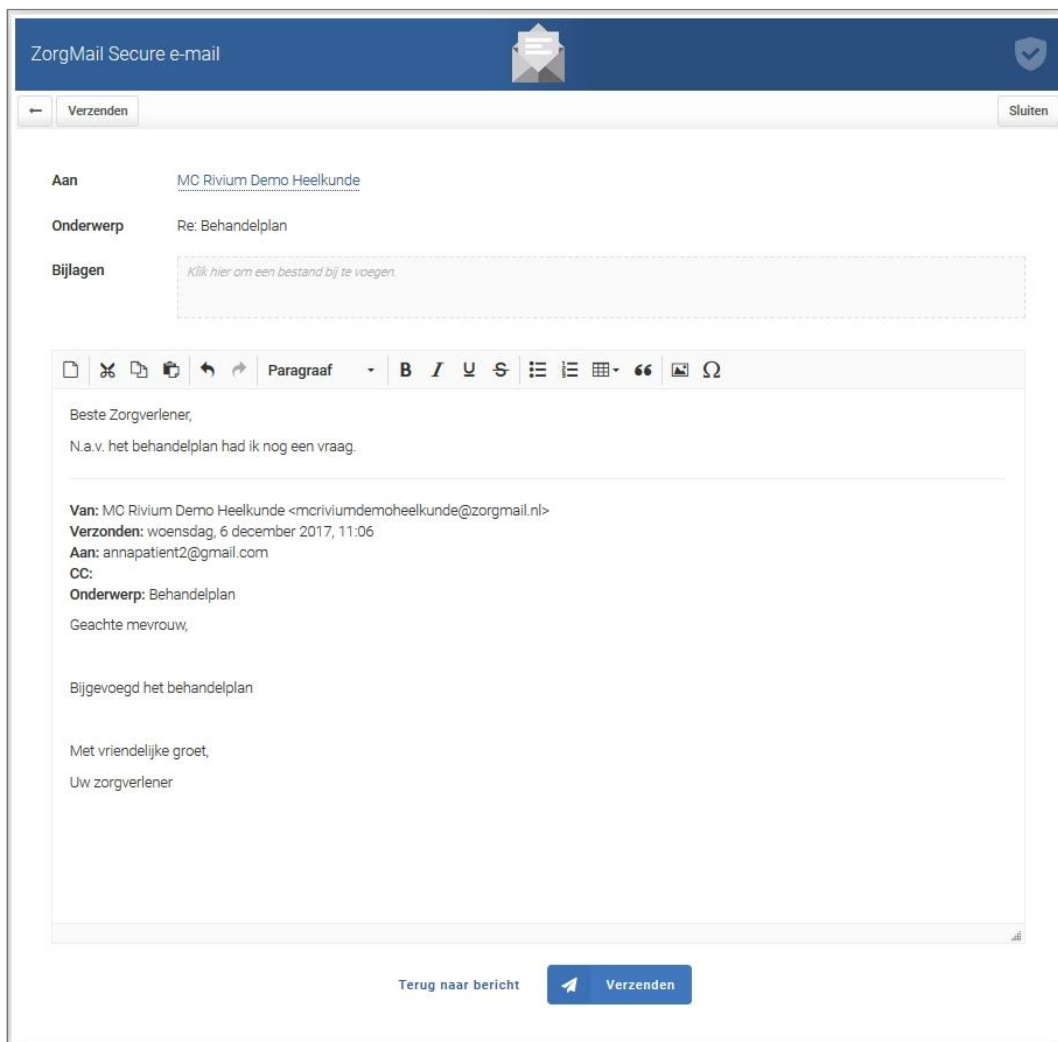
ZorgMail Secure e-mail

Verzenden

Sluiten

Aan MC Rivium Demo Heelkunde

Onderwerp Re: Behandelplan

Bijlagen Klik hier om een bestand bij te voegen.

Paragraaf

Beste Zorgverlener,

N.a.v. het behandelplan had ik nog een vraag.

**Van:** MC Rivium Demo Heelkunde <mcriviumdemoheelkunde@zorgmail.nl>
**Verzonden:** woensdag, 6 december 2017, 11:06
**Aan:** annapatient2@gmail.com
**CC:**
**Onderwerp:** Behandelplan

Geachte mevrouw,

Bijgevoegd het behandelplan

Met vriendelijke groet,

Uw zorgverlener

Terug naar bericht

Verzenden